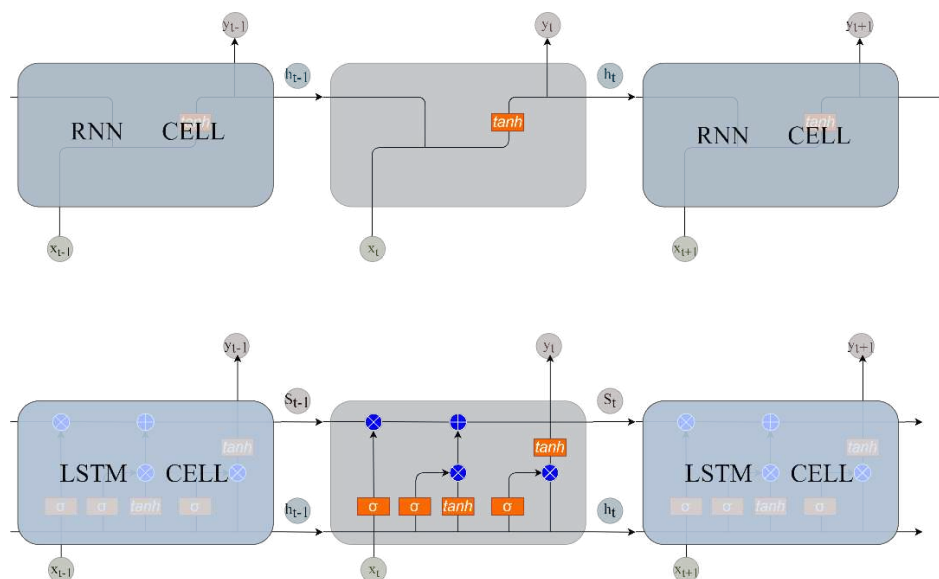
$y_{t-1}$

$h_{t-1}$

RNN CELL

tanh

$y_t$

$h_t$

tanh

$y_{t+1}$

RNN CELL

tanh

$x_{t-1}$

$x_t$

$x_{t+1}$

$y_{t-1}$

$S_{t-1}$

tanh

LSTM CELL

σ σ tanh σ

$h_{t-1}$

$y_t$

$S_t$

tanh

σ σ tanh σ

$h_t$

$y_{t+1}$

tanh

LSTM CELL

σ σ tanh σ

$x_{t-1}$

$x_t$

$x_{t+1}$